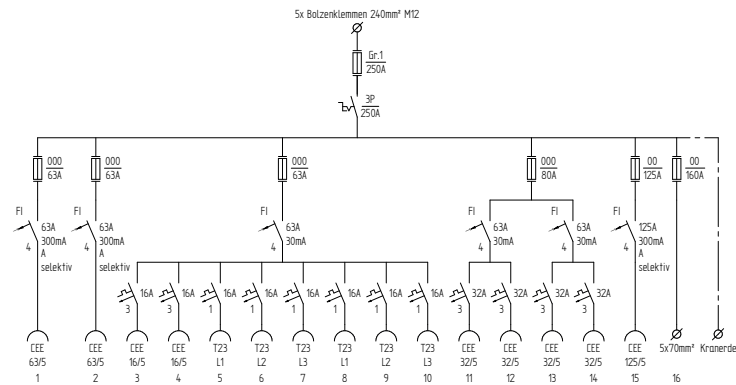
5x Bolzenklemmen 240mm² M12

Gr.1
250A

3P
250A

000
63A

000
63A

000
63A

000
80A

00
125A

00
160A

FI
4
63A
300mA
A
selektiv

FI
4
63A
300mA
A
selektiv

FI
4
63A
30mA

FI
4
63A
30mA

FI
4
63A
30mA

FI
4
125A
300mA
A
selektiv

3 16A
3 16A
1 16A
1 16A
1 16A
1 16A
1 16A
1 16A
3 32A
3 32A
3 32A
3 32A

CEE 63/5
1

CEE 63/5
2

CEE 16/5
3

CEE 16/5
4

T23 L1
5

T23 L2
6

T23 L3
7

T23 L1
8

T23 L2
9

T23 L3
10

CEE 32/5
11

CEE 32/5
12

CEE 32/5
13

CEE 32/5
14

CEE 125/5
15

5x70mm²
16

Kranerde